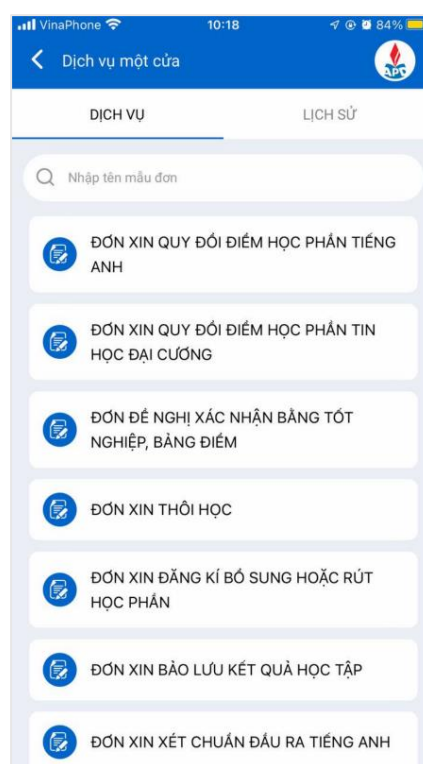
VinaPhone 10:18 84%

Dịch vụ một cửa

APC

DỊCH VỤ

LỊCH SỬ

Nhập tên mẫu đơn

ĐƠN XIN QUY ĐỔI ĐIỂM HỌC PHẦN TIẾNG ANH

ĐƠN XIN QUY ĐỔI ĐIỂM HỌC PHẦN TIN HỌC ĐẠI CƯƠNG

ĐƠN ĐỀ NGHỊ XÁC NHẬN BẰNG TỐT NGHIỆP, BẢNG ĐIỂM

ĐƠN XIN THÔI HỌC

ĐƠN XIN ĐĂNG KÍ BỔ SUNG HOẶC RÚT HỌC PHẦN

ĐƠN XIN BẢO LƯU KẾT QUẢ HỌC TẬP

ĐƠN XIN XÉT CHUẨN ĐẦU RA TIẾNG ANH